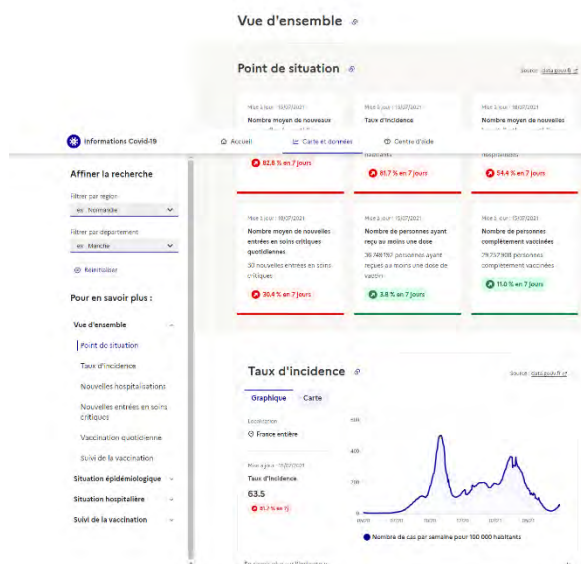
Vue d'ensemble

Point de situation

Source : data.gouv.fr

Mise à jour : 13/07/2021
Nombre moyen de nouveaux

Mise à jour : 13/07/2021
Taux d'incidence

Mise à jour : 13/07/2021

Informations Covid-19

Accueil

Carte et données

Centre d'aide

82.8 % en 7 jours

81.7 % en 7 jours

54.4 % en 7 jours

Affiner la recherche

Filtrer par région
Normandie

Filtrer par département
Manche

Réinitialiser

Pour en savoir plus :

Vue d'ensemble
Point de situation
Taux d'incidence
Nouvelles hospitalisations
Nouvelles entrées en soins critiques
Vaccination quotidienne
Suivi de la vaccination
Situation épidémiologique
Situation hospitalière
Suivi de la vaccination

Mise à jour : 13/07/2021
Nombre moyen de nouvelles entrées en soins critiques quotidiennes
50 nouvelles entrées en soins critiques
30.4 % en 7 jours

Mise à jour : 13/07/2021
Nombre de personnes ayant reçu au moins une dose
36 748 197 personnes ayant reçues au moins une dose de vaccin
3.8 % en 7 jours

Mise à jour : 13/07/2021
Nombre de personnes complètement vaccinées
29 757 808 personnes complètement vaccinées
11.0 % en 7 jours

Taux d'incidence

Source : data.gouv.fr

Graphique
Carte

Localisation
France entière

Mise à jour : 13/07/2021
Taux d'incidence
63.5
81.7 % en 7j

600
400
200
0

Nombre de cas par semaine pour 100 000 habitants